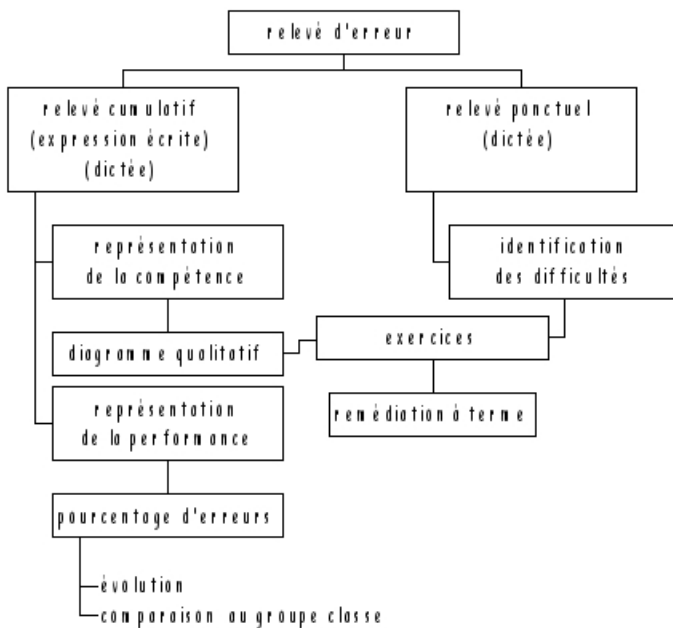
relevé d'erreur

relevé cumulatif (expression écrite) (dictée)

relevé ponctuel (dictée)

représentation de la compétence

identification des difficultés

diagramme qualitatif

exercices

remédiation à terme

représentation de la performance

pourcentage d'erreurs

évolution

comparaison au groupe classe